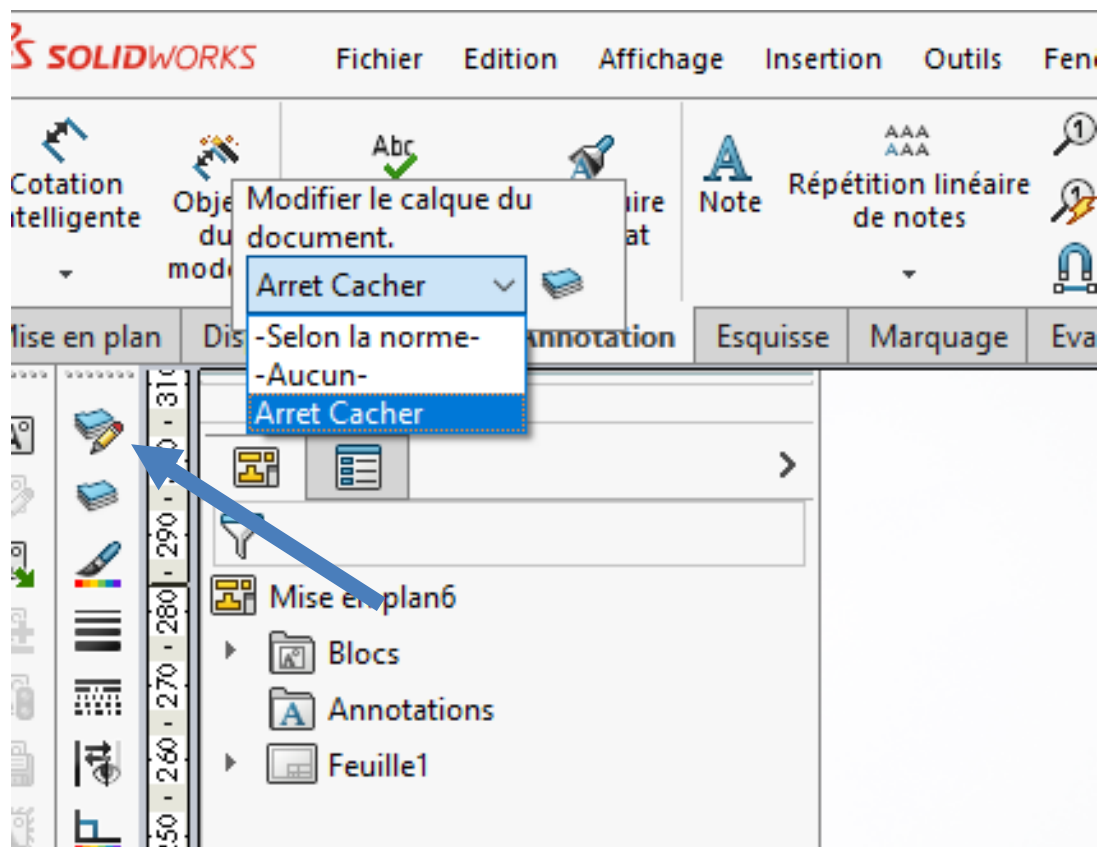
SOLIDWORKS Fichier Edition Affichage Insertion Outils Fen

Cotation ntelligente

Obje du mode

Abc

Modifier le calque du document.

Arret Cacher

-Selon la norme-
-Aucun-
Arret Cacher

ire at

Note

AAA AAA
Répétition linéaire de notes

Mise en plan Dis Annotation Esquisse Marquage Eva

310
290
280
270
260
250

Mise en plan6
Blocs
Annotations
Feuille1